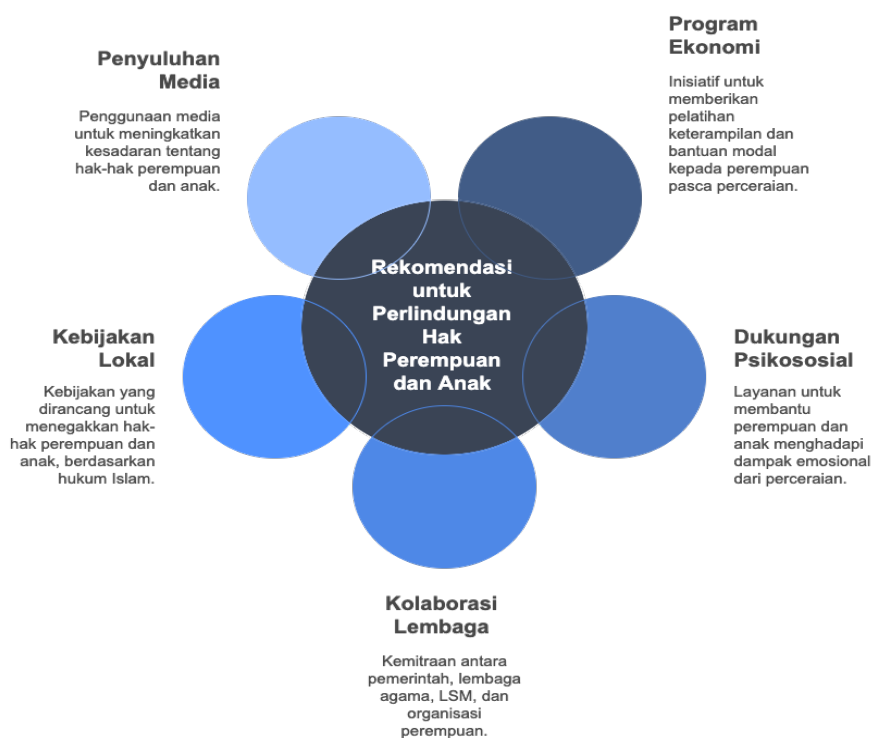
Rekomendasi untuk Perlindungan Hak Perempuan dan Anak

Penyuluhan Media

Penggunaan media untuk meningkatkan kesadaran tentang hak-hak perempuan dan anak.

Program Ekonomi

Inisiatif untuk memberikan pelatihan keterampilan dan bantuan modal kepada perempuan pasca perceraian.

Kebijakan Lokal

Kebijakan yang dirancang untuk menegakkan hak-hak perempuan dan anak, berdasarkan hukum Islam.

Dukungan Psikososial

Layanan untuk membantu perempuan dan anak menghadapi dampak emosional dari perceraian.

Kolaborasi Lembaga

Kemitraan antara pemerintah, lembaga agama, LSM, dan organisasi perempuan.